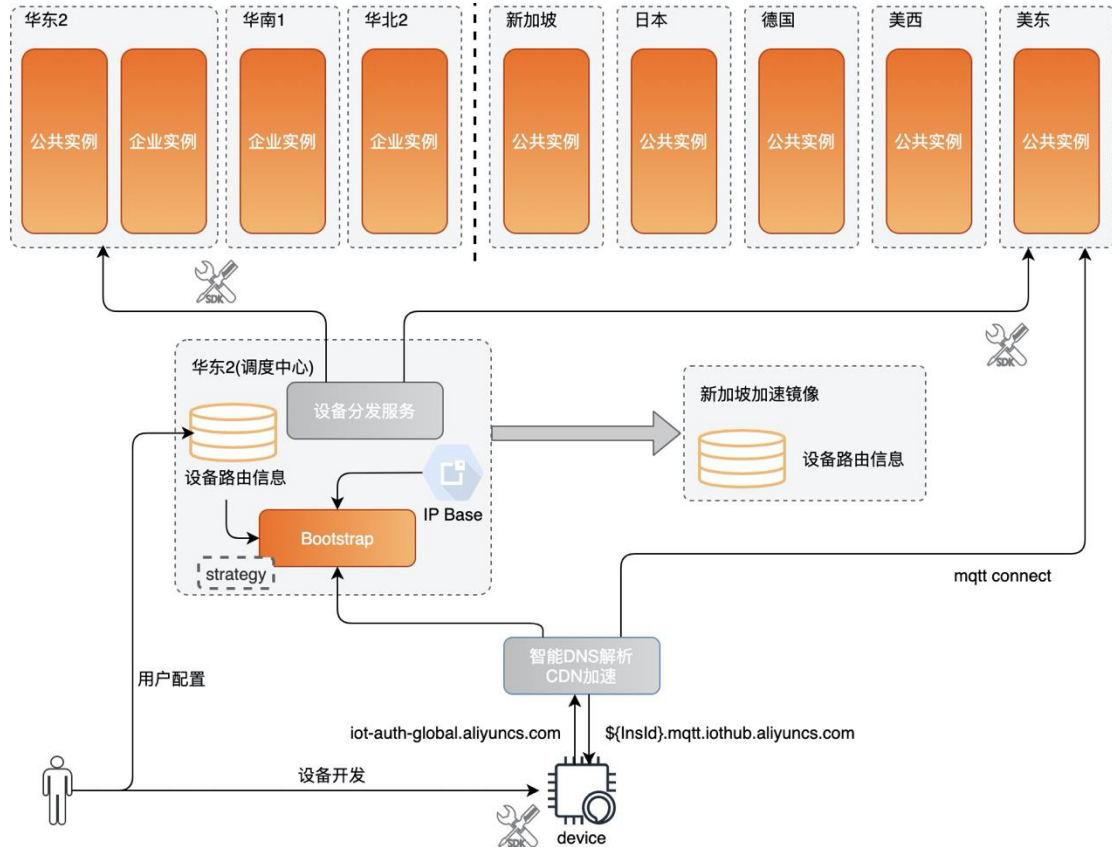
华东2
公共实例
企业实例
华南1
企业实例
华北2
企业实例
新加坡
公共实例
日本
公共实例
德国
公共实例
美西
公共实例
美东
公共实例

SDK
SDK

华东2(调度中心)
设备分发服务
设备路由信息
IP Base
Bootstrap
strategy

新加坡加速镜像
设备路由信息

mqtt connect

智能DNS解析
CDN加速

用户配置

iot-auth-global.aliyuncs.com
${InsId}.mqtt.iothub.aliyuncs.com

设备开发
SDK
device